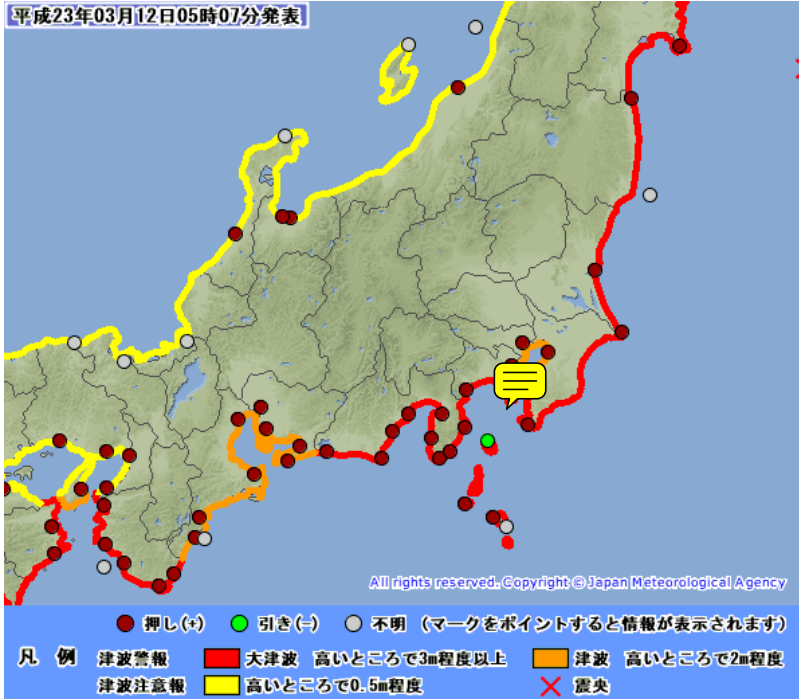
平成23年03月12日05時07分発表

All rights reserved. Copyright © Japan Meteorological Agency

凡例
押し(+)　引き(-)　不明（マークをポイントすると情報が表示されます）
津波警報　大津波　高いところで3m程度以上　津波　高いところで2m程度
津波注意報　高いところで0.5m程度　震央